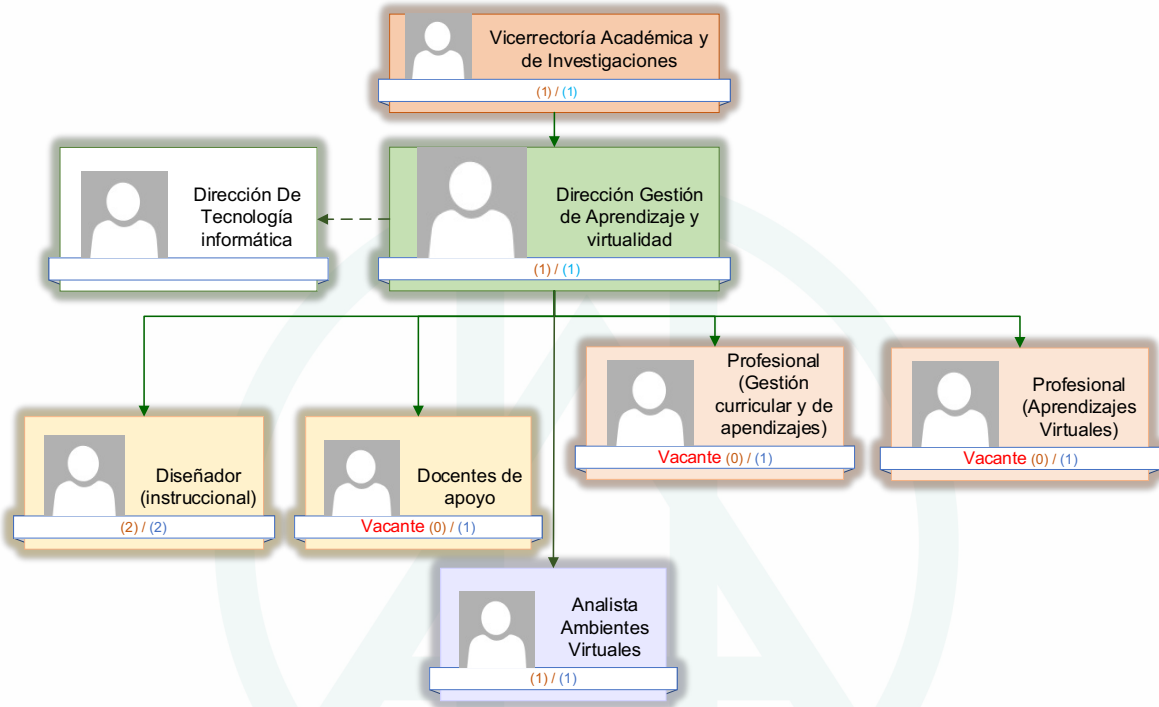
Vicerrectoría Académica y de Investigaciones
(1) / (1)

Dirección De Tecnología informática

Dirección Gestión de Aprendizaje y virtualidad
(1) / (1)

Profesional (Gestión curricular y de apendizajes)
Vacante (0) / (1)

Profesional (Aprendizajes Virtuales)
Vacante (0) / (1)

Diseñador (instruccional)
(2) / (2)

Docentes de apoyo
Vacante (0) / (1)

Analista Ambientes Virtuales
(1) / (1)